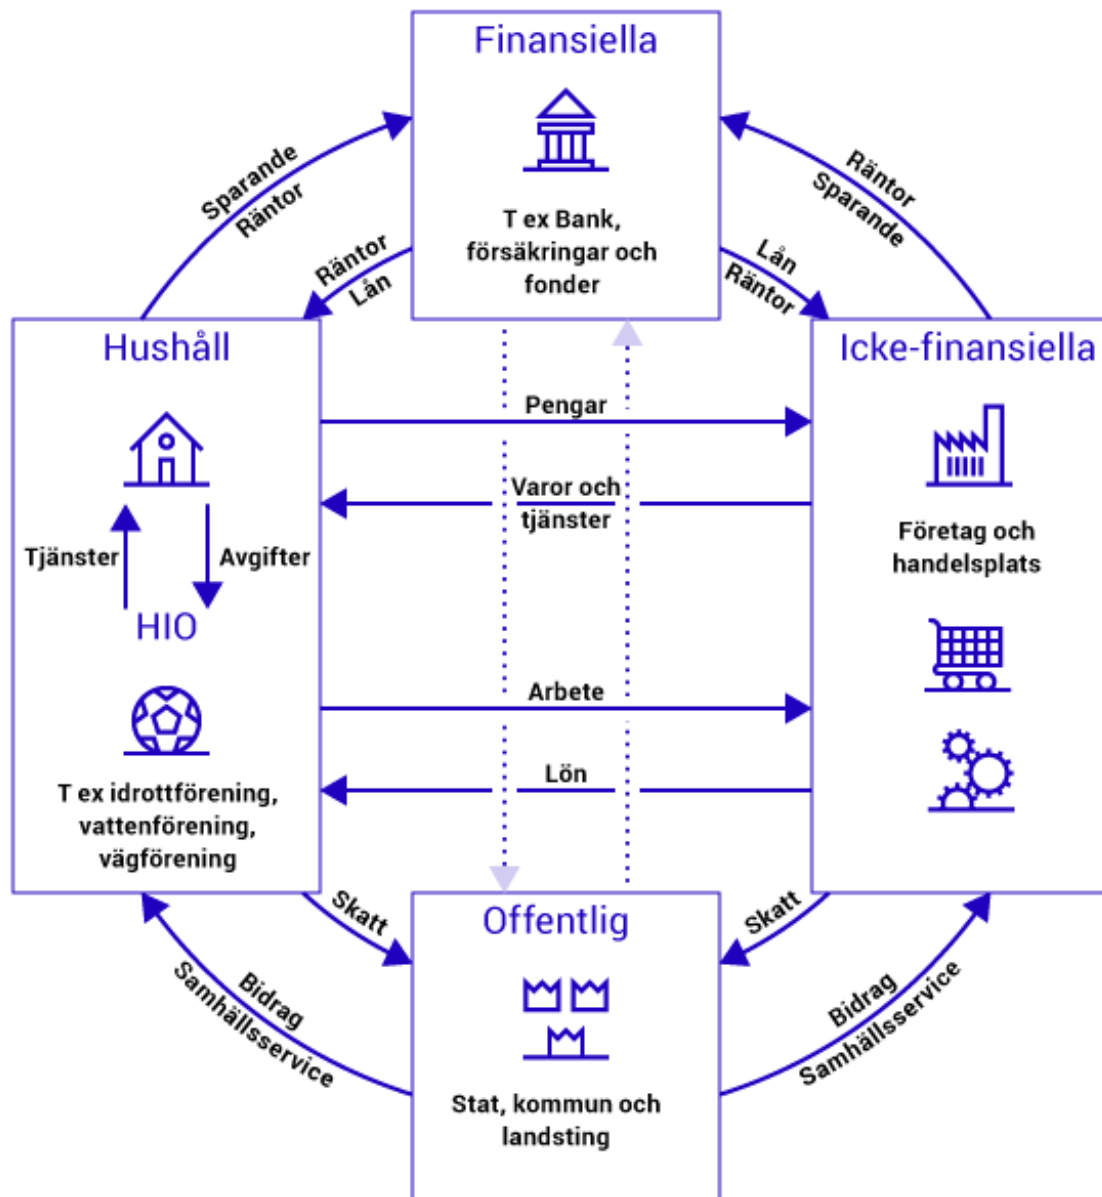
Finansiella

T ex Bank, försäkringar och fonder

Sparande
Räntor

Räntor
Lån

Räntor
Sparande

Lån
Räntor

Hushåll

Tjänster
Avgifter
HIO

T ex idrottförening, vattenförening, vägförening

Pengar

Varor och tjänster

Arbete

Lön

Icke-finansiella

Företag och handelsplats

Skatt
Skatt

Bidrag
Samhällsservice

Bidrag
Samhällsservice

Offentlig

Stat, kommun och landsting